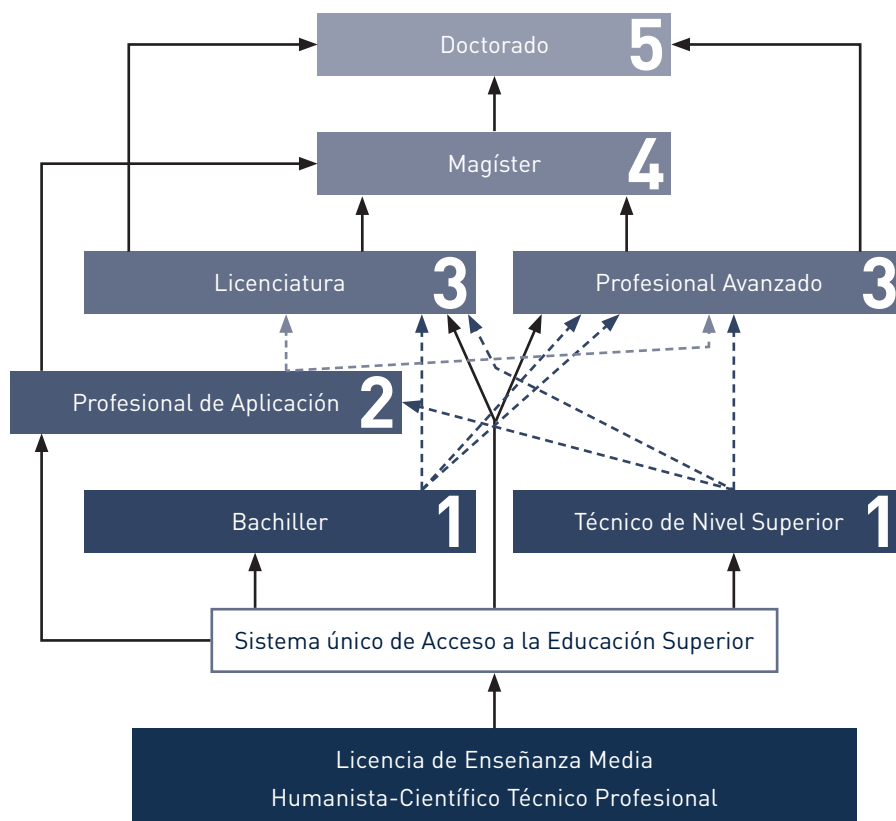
Doctorado 5

Magíster 4

Licenciatura 3

Profesional Avanzado 3

Profesional de Aplicación 2

Bachiller 1

Técnico de Nivel Superior 1

Sistema único de Acceso a la Educación Superior

Licencia de Enseñanza Media
Humanista-Científico Técnico Profesional